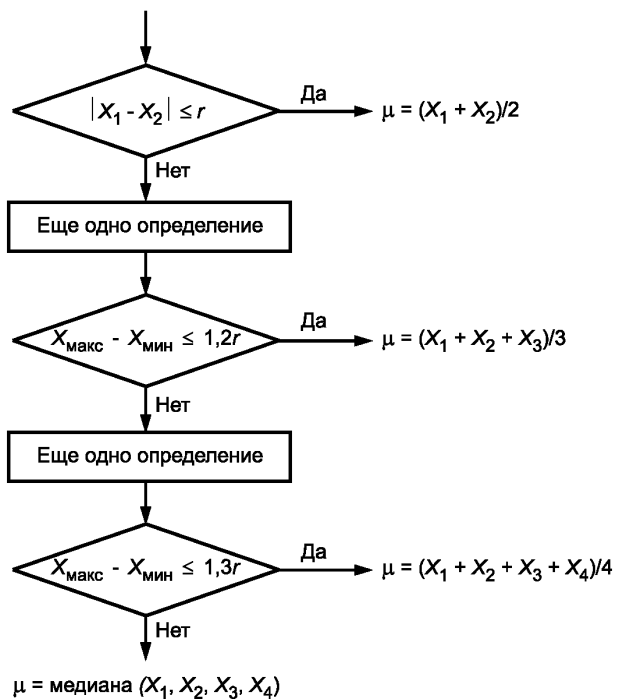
$|X_1 - X_2| \leq r$

Да

$\mu = (X_1 + X_2)/2$

Нет

Еще одно определение

$X_{макс} - X_{мин} \leq 1,2r$

Да

$\mu = (X_1 + X_2 + X_3)/3$

Нет

Еще одно определение

$X_{макс} - X_{мин} \leq 1,3r$

Да

$\mu = (X_1 + X_2 + X_3 + X_4)/4$

Нет

$\mu$ = медиана $(X_1, X_2, X_3, X_4)$